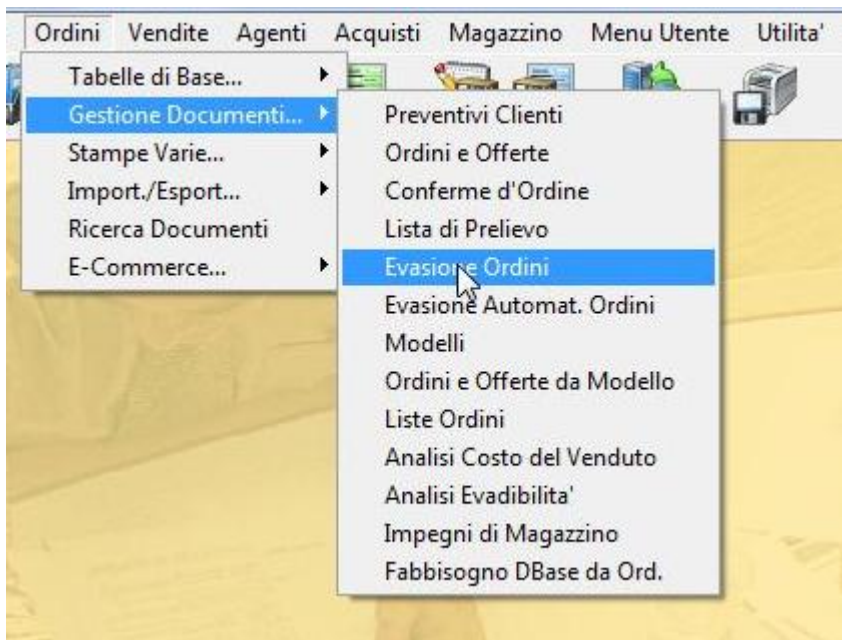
Ordini Vendite Agenti Acquisti Magazzino Menu Utente Utilita'

Tabelle di Base...
Gestione Documenti...
Stampe Varie...
Import./Esport...
Ricerca Documenti
E-Commerce...

Preventivi Clienti
Ordini e Offerte
Conferme d'Ordine
Lista di Prelievo
Evasione Ordini
Evasione Automat. Ordini
Modelli
Ordini e Offerte da Modello
Liste Ordini
Analisi Costo del Venduto
Analisi Evadibilita'
Impegni di Magazzino
Fabbisogno DBase da Ord.